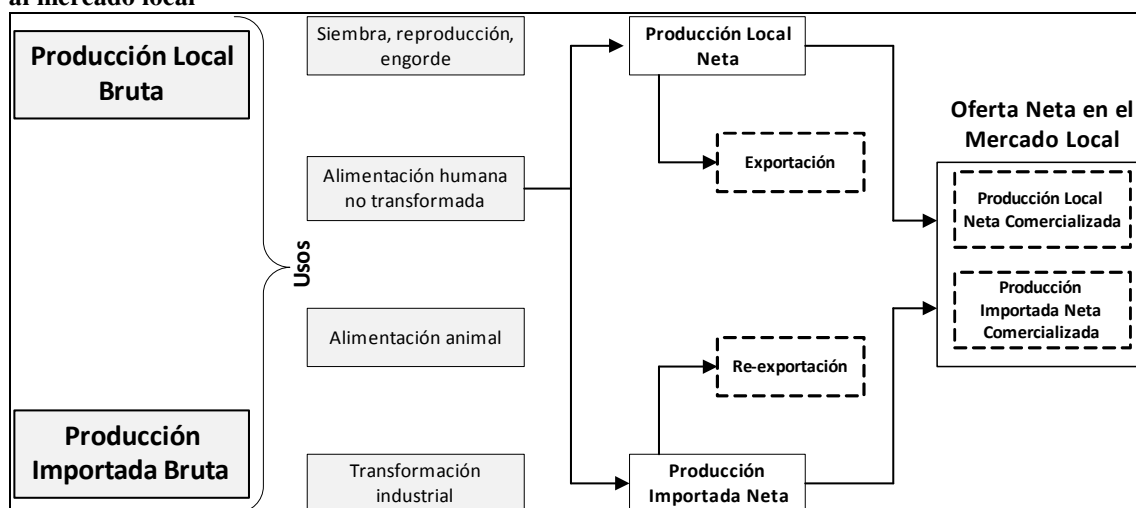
al mercado local

Producción Local Bruta

Producción Importada Bruta

Usos

Siembra, reproducción, engorde

Alimentación humana no transformada

Alimentación animal

Transformación industrial

Producción Local Neta

Exportación

Re-exportación

Producción Importada Neta

Oferta Neta en el Mercado Local

Producción Local Neta Comercializada

Producción Importada Neta Comercializada